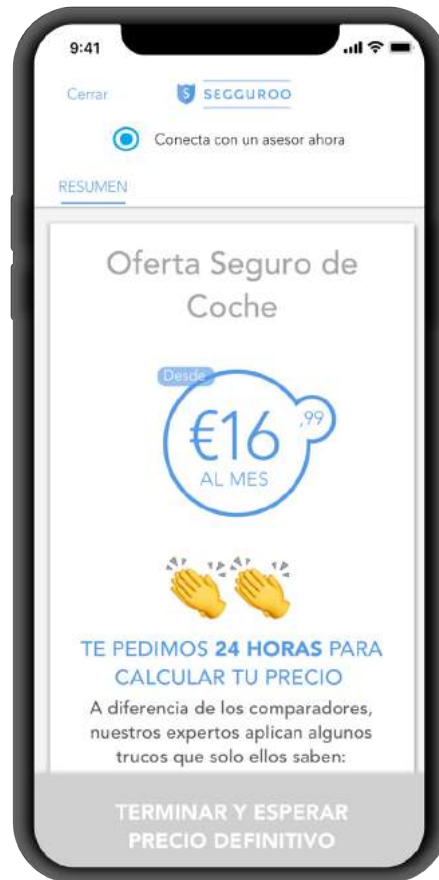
9:41

Cerrar SEGGUROO

Conecta con un asesor ahora

RESUMEN

Oferta Seguro de Coche

Desde
€16 ,99
AL MES

TE PEDIMOS 24 HORAS PARA CALCULAR TU PRECIO

A diferencia de los comparadores, nuestros expertos aplican algunos trucos que solo ellos saben:

TERMINAR Y ESPERAR PRECIO DEFINITIVO